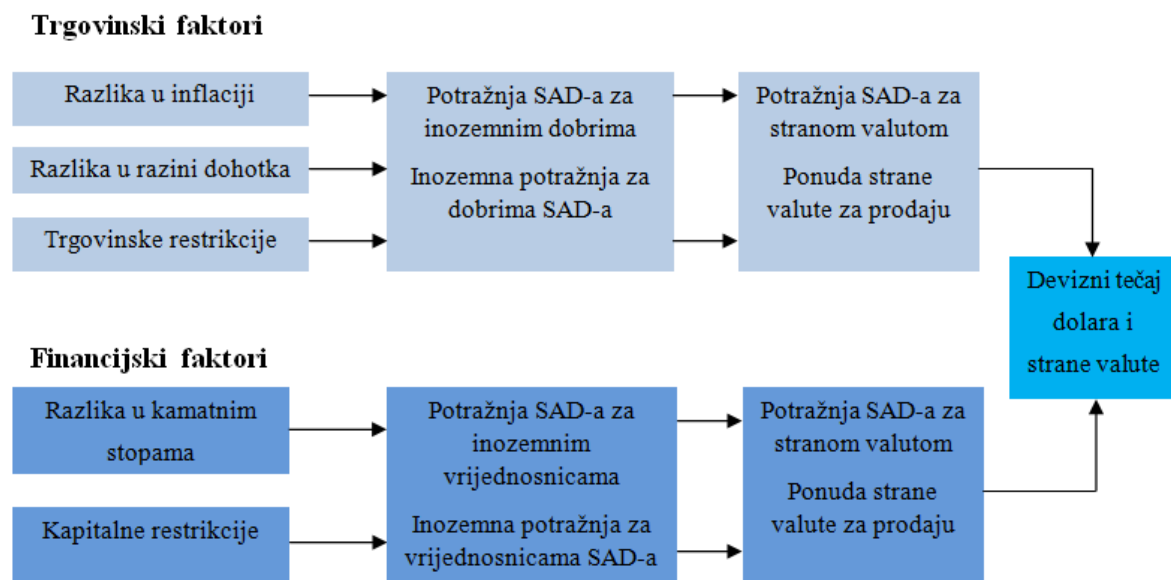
Trgovinski faktori

Razlika u inflaciji

Razlika u razini dohotka

Trgovinske restrikcije

Potražnja SAD-a za inozemnim dobrima

Inozemna potražnja za dobrima SAD-a

Potražnja SAD-a za stranom valutom

Ponuda strane valute za prodaju

Devizni tečaj dolara i strane valute

Financijski faktori

Razlika u kamatnim stopama

Kapitalne restrikcije

Potražnja SAD-a za inozemnim vrijednosnicama

Inozemna potražnja za vrijednosnicama SAD-a

Potražnja SAD-a za stranom valutom

Ponuda strane valute za prodaju